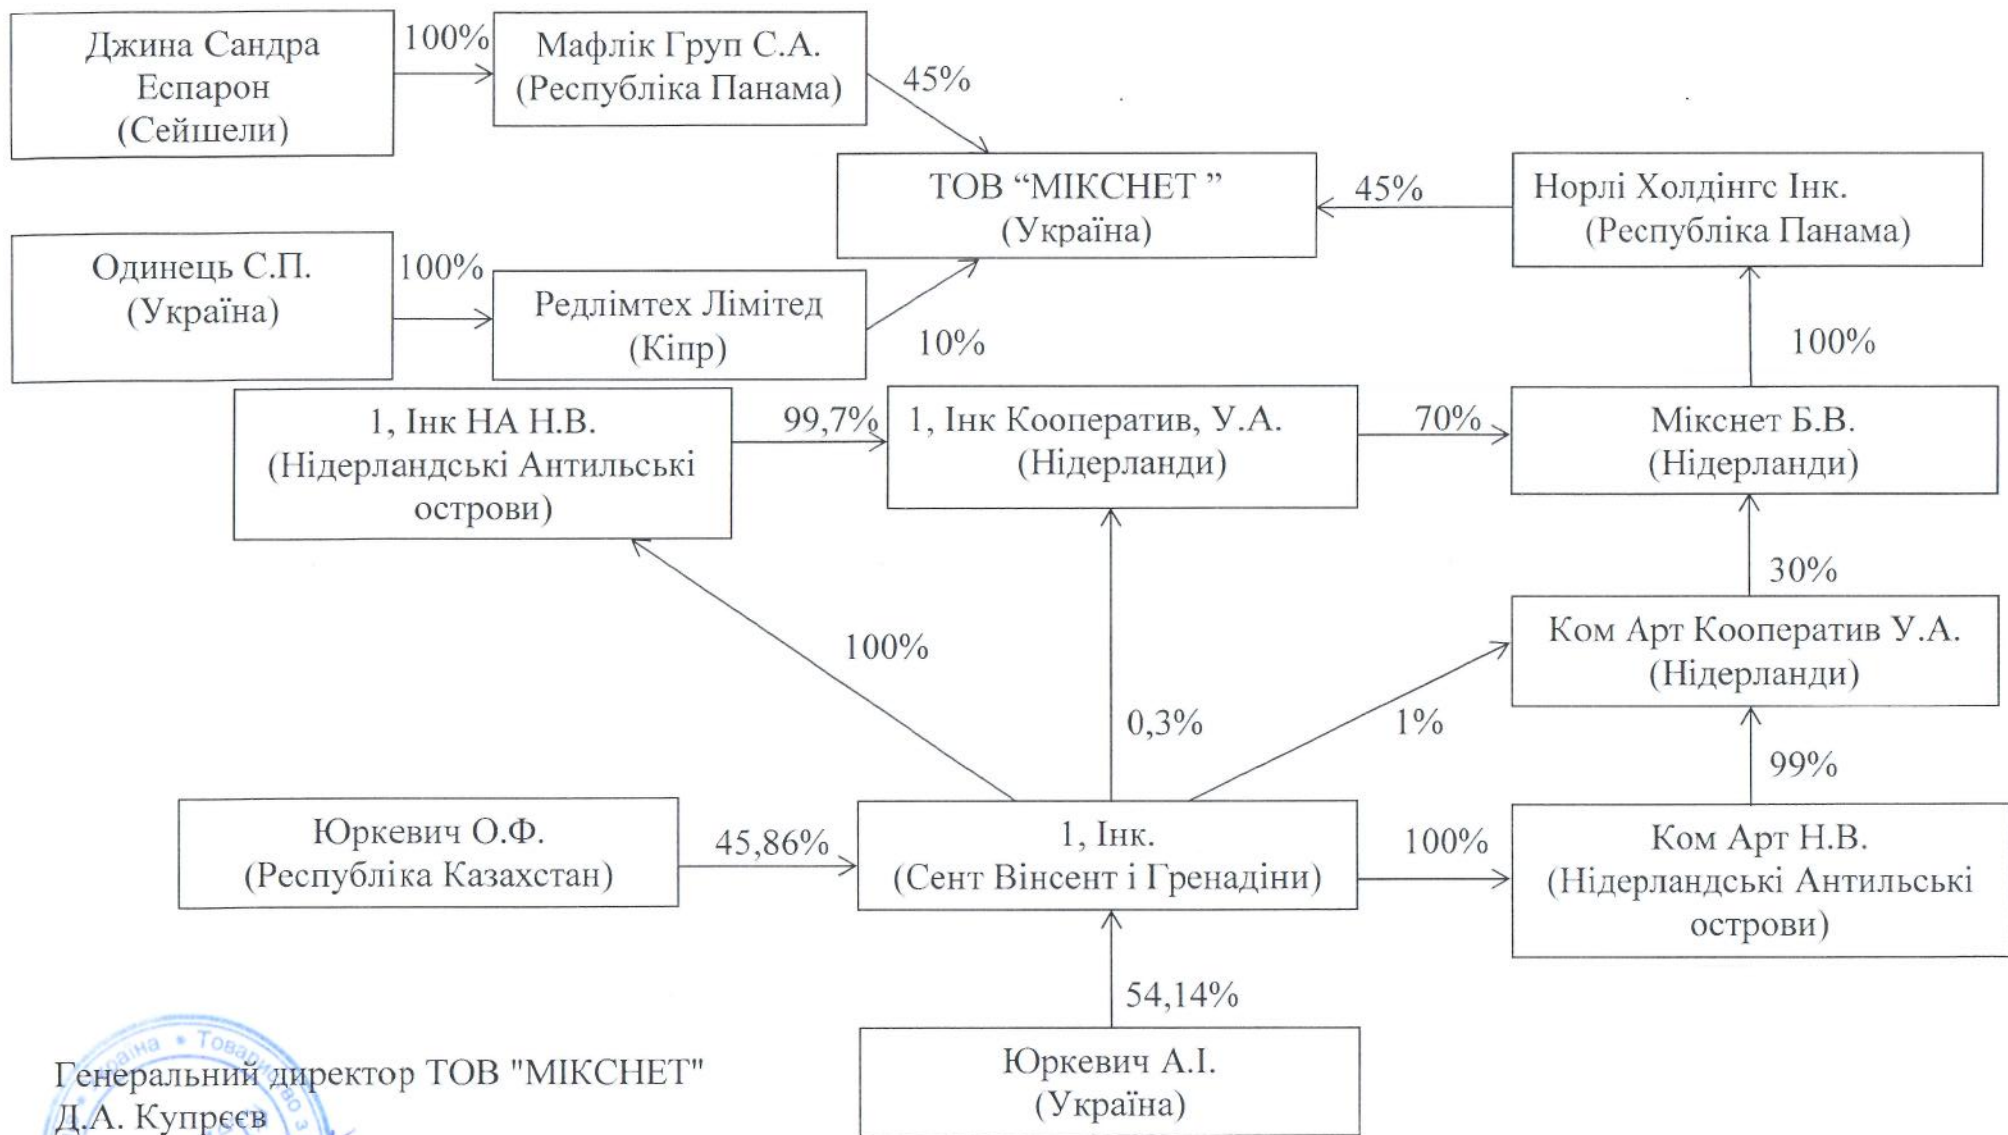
Джина Сандра Еспарон (Сейшели)

100%

Мафлік Груп С.А. (Республіка Панама)

45%

ТОВ “МІКСНЕТ ” (Україна)

45%

Норлі Холдінгс Інк. (Республіка Панама)

Одинець С.П. (Україна)

100%

Редлімтех Лімітед (Кіпр)

10%

100%

1, Інк НА Н.В. (Нідерландські Антильські острови)

99,7%

1, Інк Кооператив, У.А. (Нідерланди)

70%

Міксснет Б.В. (Нідерланди)

30%

Ком Арт Кооператив У.А. (Нідерланди)

100%

0,3%

1%

99%

Юркевич О.Ф. (Республіка Казахстан)

45,86%

1, Інк. (Сент Вінсент і Гренадіни)

100%

Ком Арт Н.В. (Нідерландські Антильські острови)

54,14%

Юркевич А.І. (Україна)

Генеральний директор ТОВ "МІКСНЕТ"
Д.А. Купрєєв

Україна • Товариство з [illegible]